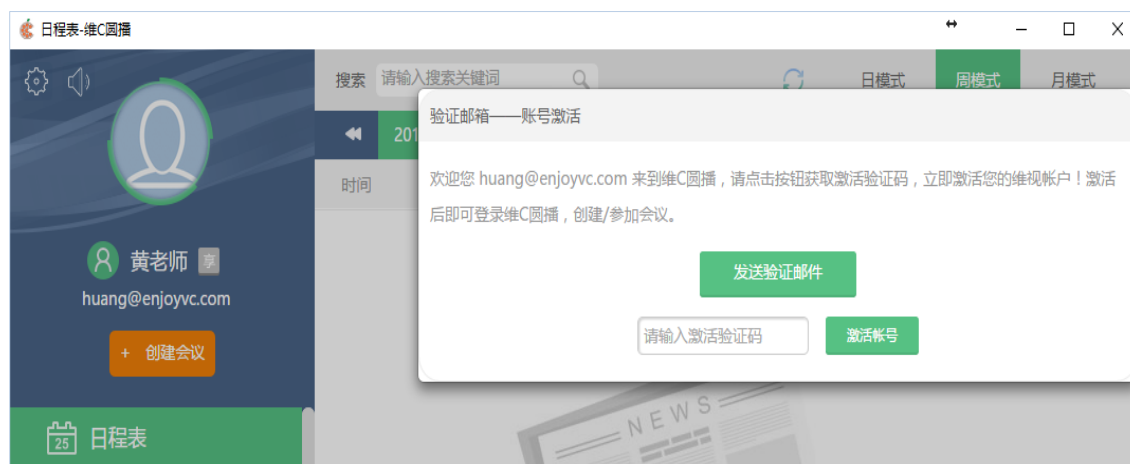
日程表-维C圆播

搜索 请输入搜索关键词

日模式 周模式 月模式

黄老师 享

huang@enjoyvc.com

+ 创建会议

25 日程表

201

时间

验证邮箱——账号激活

欢迎您 huang@enjoyvc.com 来到维C圆播，请点击按钮获取激活验证码，立即激活您的维视帐户！激活后即可登录维C圆播，创建/参加会议。

发送验证邮件

请输入激活验证码

激活帐号

NEWS